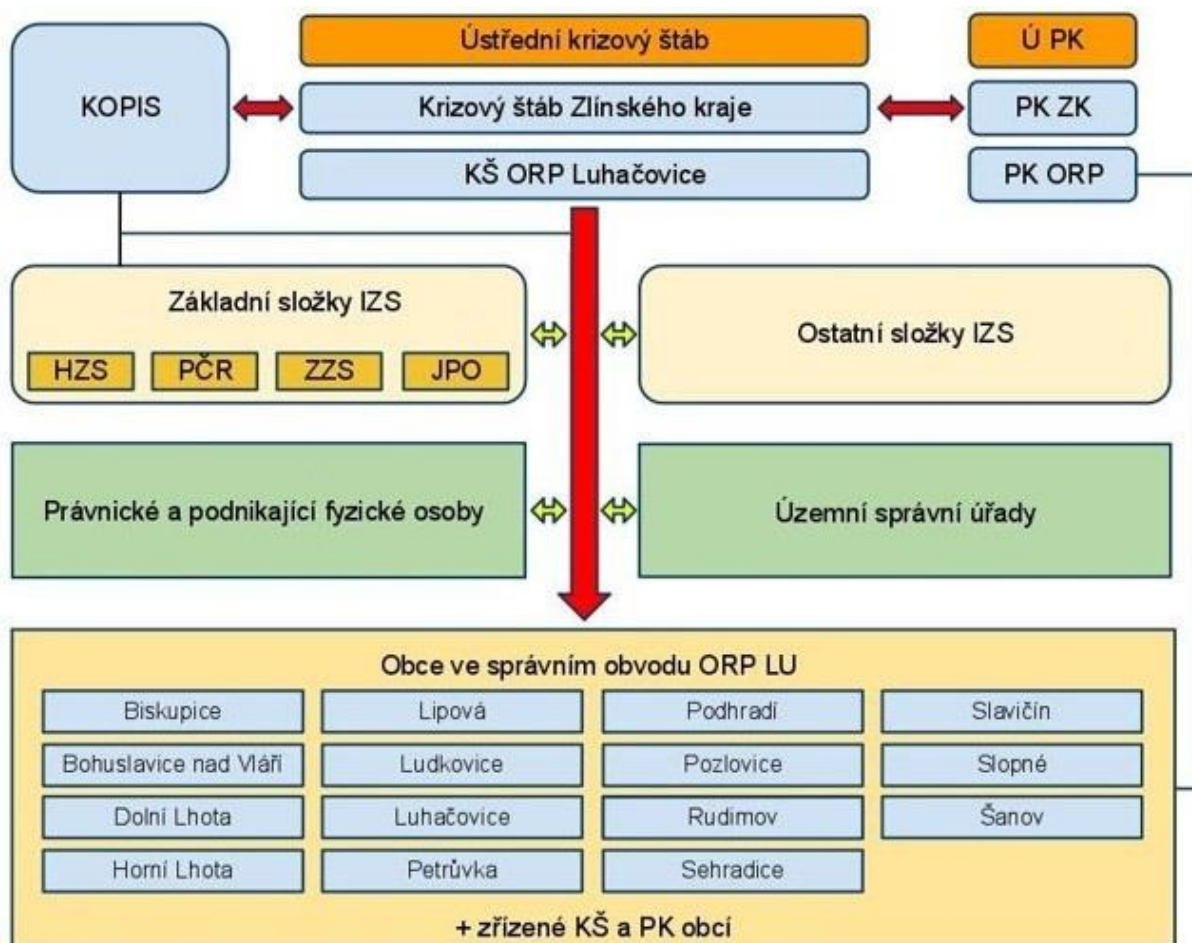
KOPIS

Ústřední krizový štáb

Krizový štáb Zlínského kraje

KŠ ORP Luhačovice

Ú PK

PK ZK

PK ORP

Základní složky IZS

HZS PČR ZZS JPO

Ostatní složky IZS

Právnické a podnikající fyzické osoby

Územní správní úřady

Obce ve správním obvodu ORP LU

| Biskupice | Lipová | Podhradí | Slavičín |
|---|---|---|---|
| Bohuslavice nad Vláří | Ludkovice | Pozlovice | Slopné |
| Dolní Lhota | Luhačovice | Rudimov | Šanov |
| Horní Lhota | Petrůvka | Sehradice | |

+ zřízené KŠ a PK obcí